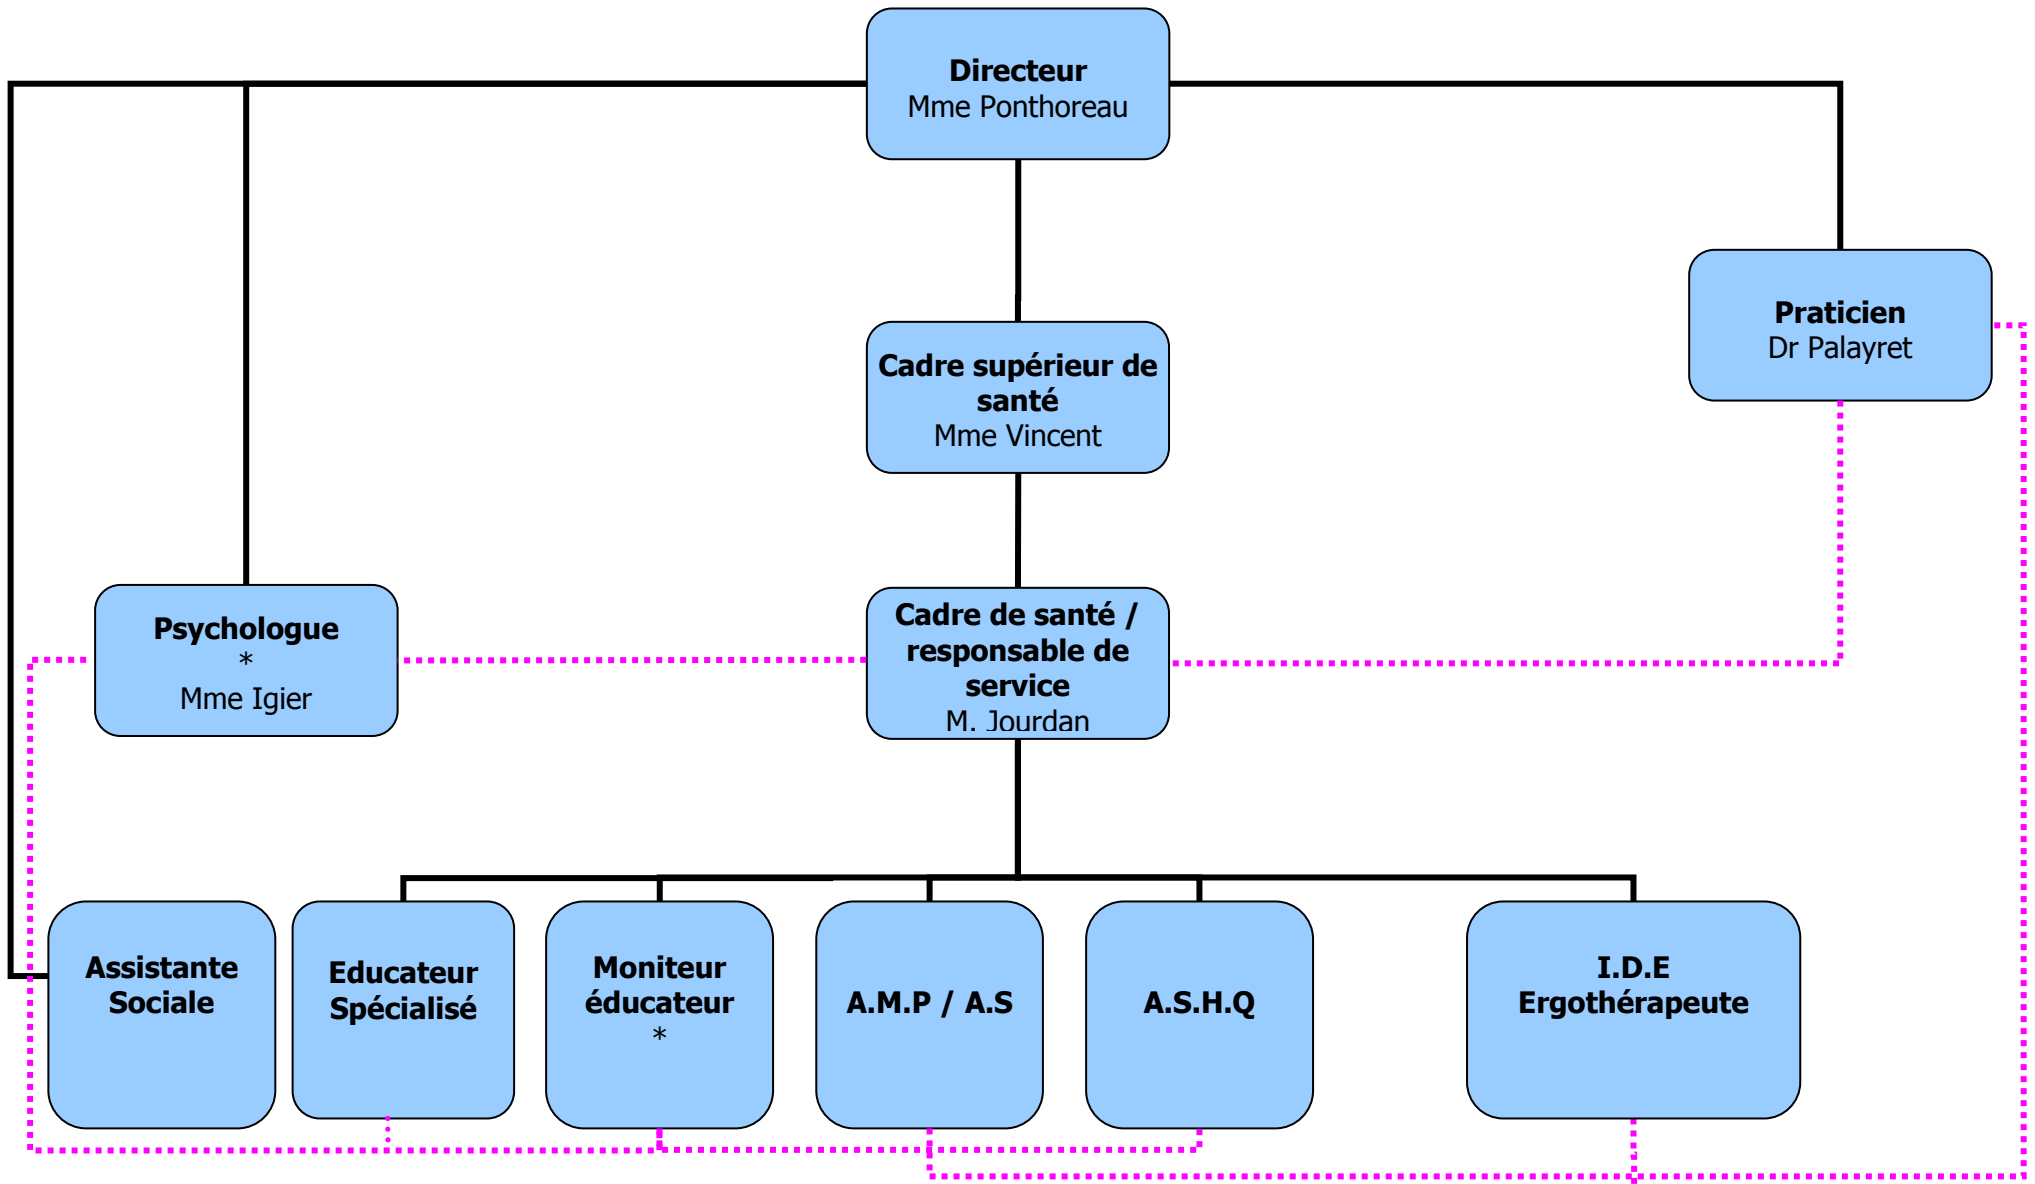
Directeur
Mme Ponthoreau

Praticien
Dr Palayret

Cadre supérieur de santé
Mme Vincent

Psychologue
*
Mme Igier

Cadre de santé / responsable de service
M. Jourdan

Assistante Sociale

Educateur Spécialisé

Moniteur éducateur
*

A.M.P / A.S

A.S.H.Q

I.D.E
Ergothérapeute